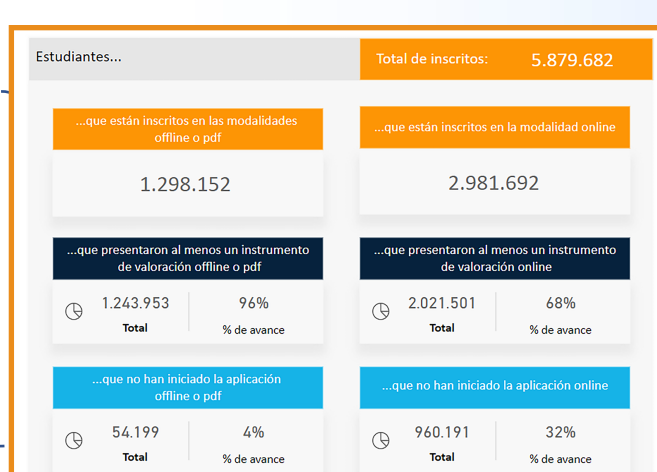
Estudiantes...

Total de inscritos: 5.879.682

...que están inscritos en las modalidades offline o pdf

1.298.152

...que están inscritos en la modalidad online

2.981.692

...que presentaron al menos un instrumento de valoración offline o pdf

1.243.953
Total

96%
% de avance

...que presentaron al menos un instrumento de valoración online

2.021.501
Total

68%
% de avance

...que no han iniciado la aplicación offline o pdf

54.199
Total

4%
% de avance

...que no han iniciado la aplicación online

960.191
Total

32%
% de avance